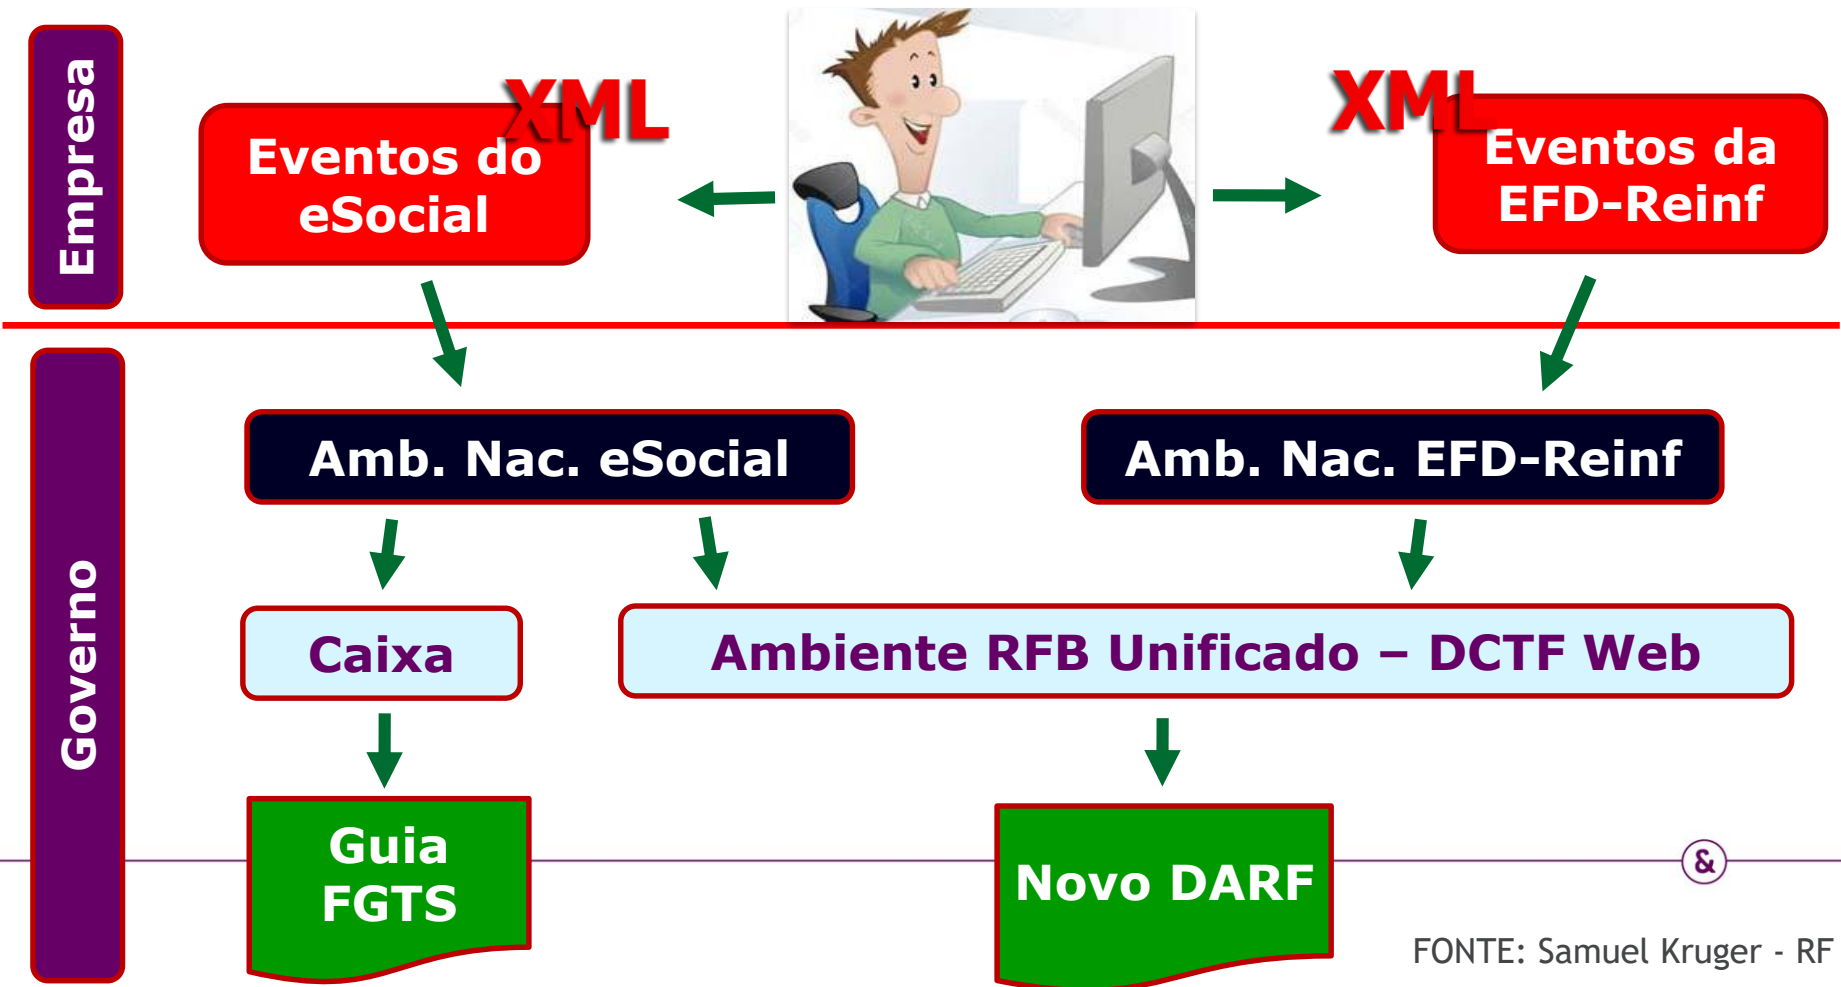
Empresa

XML

Eventos do eSocial

XML

Eventos da EFD-Reinf

Governo

Amb. Nac. eSocial

Amb. Nac. EFD-Reinf

Caixa

Ambiente RFB Unificado – DCTF Web

Guia FGTS

Novo DARF

&

FONTE: Samuel Kruger - RF